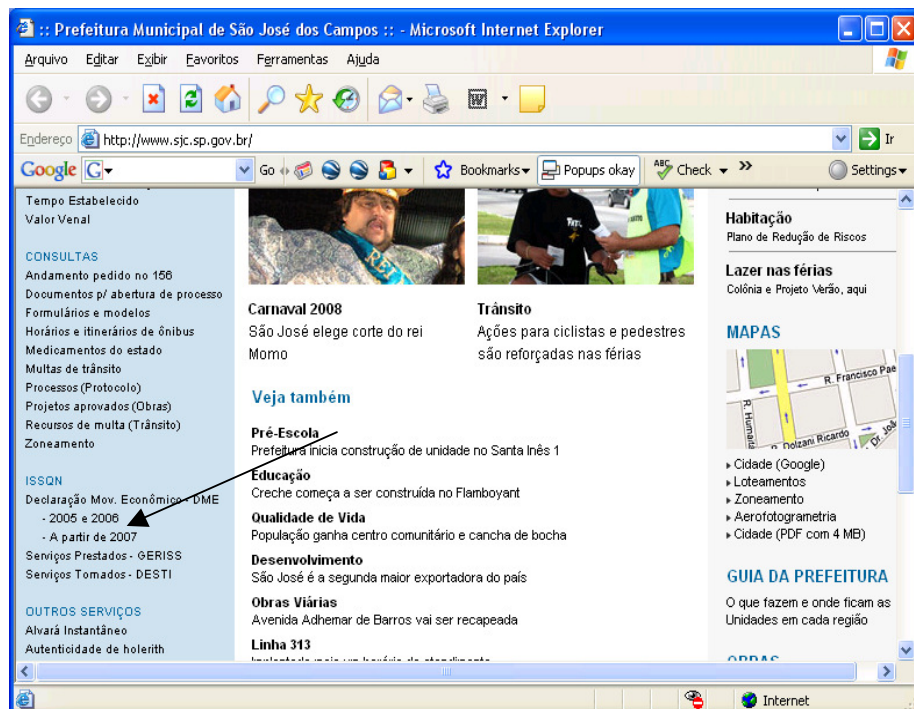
:: Prefeitura Municipal de São José dos Campos :: - Microsoft Internet Explorer

Arquivo Editar Exibir Favoritos Ferramentas Ajuda

Endereço http://www.sjc.sp.gov.br/ Ir

Google G Go Bookmarks Popups okay Check Settings

Tempo Estabelecido
Valor Venal

CONSULTAS
Andamento pedido no 156
Documentos p/ abertura de processo
Formulários e modelos
Horários e itinerários de ônibus
Medicamentos do estado
Multas de trânsito
Processos (Protocolo)
Projetos aprovados (Obras)
Recursos de multa (Trânsito)
Zoneamento

ISSQN
Declaração Mov. Econômico - DME
- 2005 e 2006
- A partir de 2007
Serviços Prestados - GERISS
Serviços Tomados - DESTI

OUTROS SERVIÇOS
Alvará Instantâneo
Autenticidade de holerith

Carnaval 2008
São José elege corte do rei Momo

Trânsito
Ações para ciclistas e pedestres são reforçadas nas férias

Veja também

Pré-Escola
Prefeitura inicia construção de unidade no Santa Inês 1

Educação
Creche começa a ser construída no Flamboyant

Qualidade de Vida
População ganha centro comunitário e cancha de bocha

Desenvolvimento
São José é a segunda maior exportadora do país

Obras Viárias
Avenida Adhemar de Barros vai ser recapeada

Linha 313
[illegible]

Habitação
Plano de Redução de Riscos

Lazer nas férias
Colônia e Projeto Verão, aqui

MAPAS
R. Francisco Pae
R. Humaitá
R. Dolzani Ricardo
Dr. Jo
▸ Cidade (Google)
▸ Loteamentos
▸ Zoneamento
▸ Aerofotogrametria
▸ Cidade (PDF com 4 MB)

GUIA DA PREFEITURA
O que fazem e onde ficam as Unidades em cada região

OBRAS

Internet